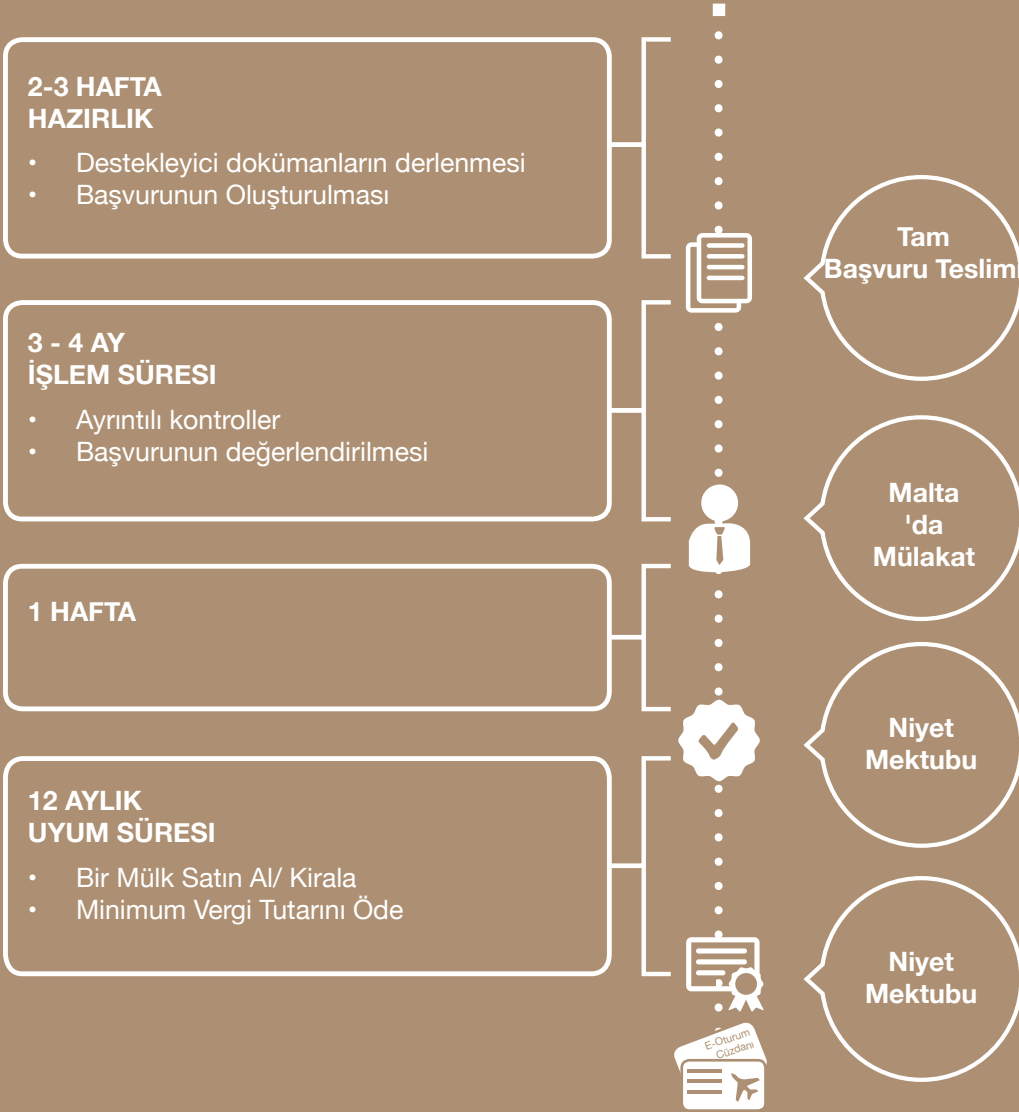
2-3 HAFTA
HAZIRLIK

• Destekleyici dokümanların derlenmesi
• Başvurunun Oluşturulması

Tam
Başvuru Teslimi

3 - 4 AY
İŞLEM SÜRESI

• Ayrıntılı kontroller
• Başvurunun değerlendirilmesi

Malta
'da
Mülakat

1 HAFTA

Niyet
Mektubu

12 AYLIK
UYUM SÜRESI

• Bir Mülk Satın Al/ Kirala
• Minimum Vergi Tutarını Öde

Niyet
Mektubu

E-Oturum
Cüzdanı